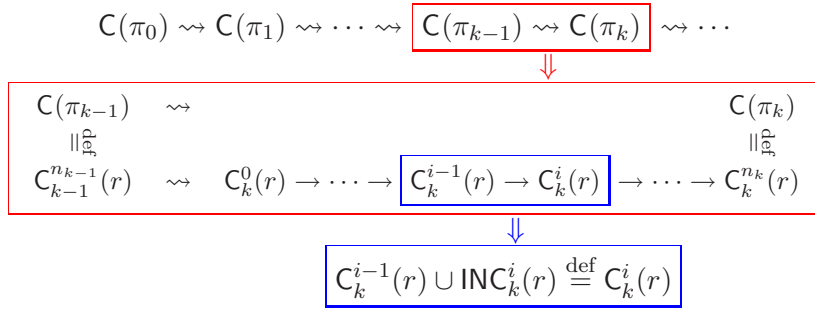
$\mathsf{C}(\pi_0) \rightsquigarrow \mathsf{C}(\pi_1) \rightsquigarrow \cdots \rightsquigarrow \mathsf{C}(\pi_{k-1}) \rightsquigarrow \mathsf{C}(\pi_k) \rightsquigarrow \cdots$

$\Downarrow$

$\mathsf{C}(\pi_{k-1}) \rightsquigarrow \mathsf{C}(\pi_k)$

$\stackrel{\text{def}}{=}$ $\stackrel{\text{def}}{=}$

$\mathsf{C}_{k-1}^{n_{k-1}}(r) \rightsquigarrow \mathsf{C}_k^0(r) \to \cdots \to \mathsf{C}_k^{i-1}(r) \to \mathsf{C}_k^i(r) \to \cdots \to \mathsf{C}_k^{n_k}(r)$

$\Downarrow$

$\mathsf{C}_k^{i-1}(r) \cup \mathsf{INC}_k^i(r) \stackrel{\text{def}}{=} \mathsf{C}_k^i(r)$